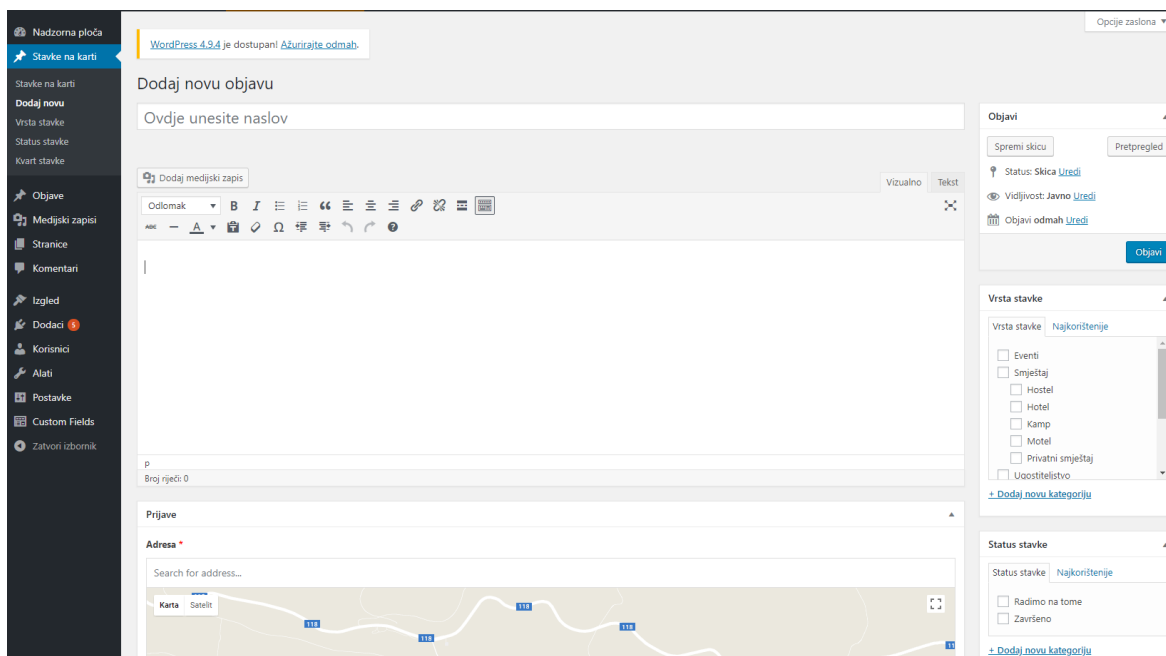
Nadzorna ploča
Stavke na karti
Stavke na karti
Dodaj novu
Vrsta stavke
Status stavke
Kvart stavke
Objave
Medijski zapisi
Stranice
Komentari
Izgled
Dodaci 5
Korisnici
Alati
Postavke
Custom Fields
Zatvori izbornik

Opcije zaslona ▼

WordPress 4.9.4 je dostupan! Ažurirajte odmah.

Dodaj novu objavu

Ovdje unesite naslov

Dodaj medijski zapis

Vizualno Tekst

Odlomak

p
Broj riječi: 0

Prijave

Adresa *

Search for address...

Karta Satelit

118 118 118 118 118

Objavi

Spremi skicu Pretpregled

Status: Skica Uredi
Vidljivost: Javno Uredi
Objavi odmah Uredi

Objavi

Vrsta stavke

Vrsta stavke Najkorištenije

Eventi
Smještaj
Hostel
Hotel
Kamp
Motel
Privatni smještaj
Ugostiteljstvo

+ Dodaj novu kategoriju

Status stavke

Status stavke Najkorištenije

Radimo na tome
Završeno

+ Dodaj novu kategoriju